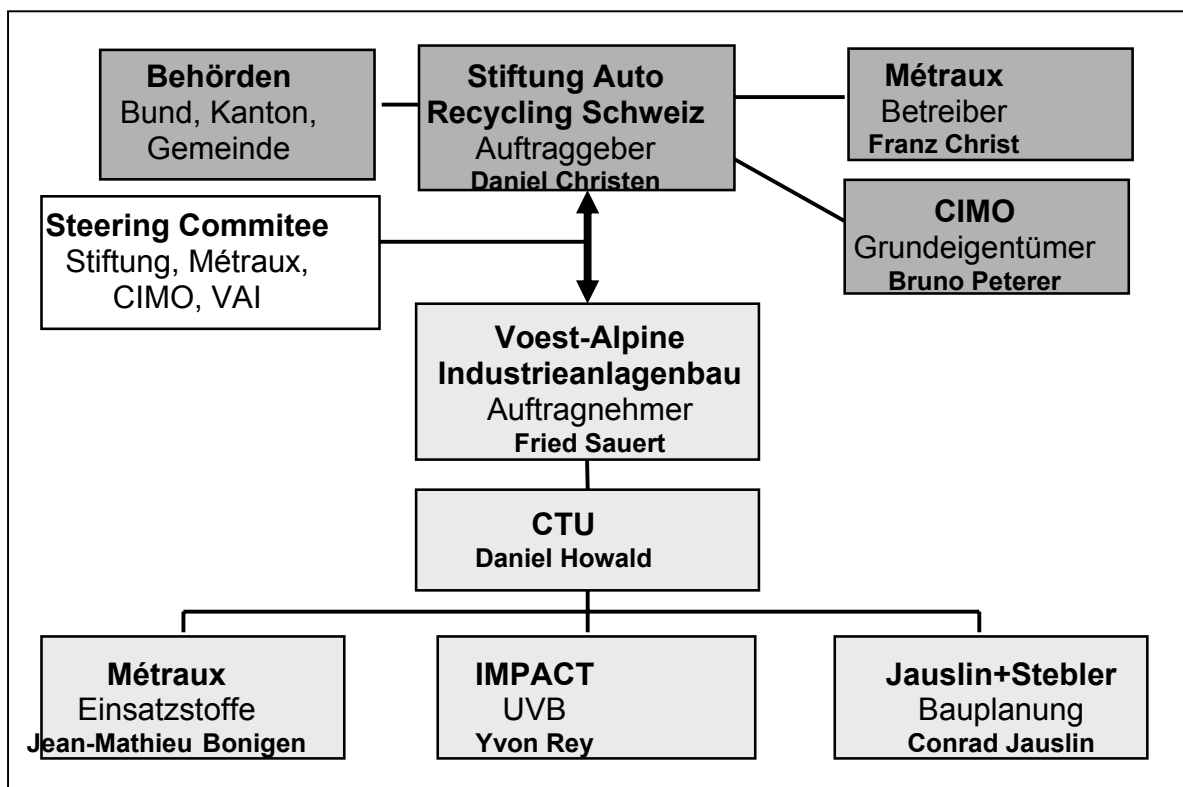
Behörden
Bund, Kanton, Gemeinde

Stiftung Auto Recycling Schweiz
Auftraggeber
Daniel Christen

Métraux
Betreiber
Franz Christ

Steering Commitee
Stiftung, Métraux, CIMO, VAI

CIMO
Grundeigentümer
Bruno Peterer

Voest-Alpine Industrieanlagenbau
Auftragnehmer
Fried Sauert

CTU
Daniel Howald

Métraux
Einsatzstoffe
Jean-Mathieu Bonigen

IMPACT
UVB
Yvon Rey

Jauslin+Stebler
Bauplanung
Conrad Jauslin